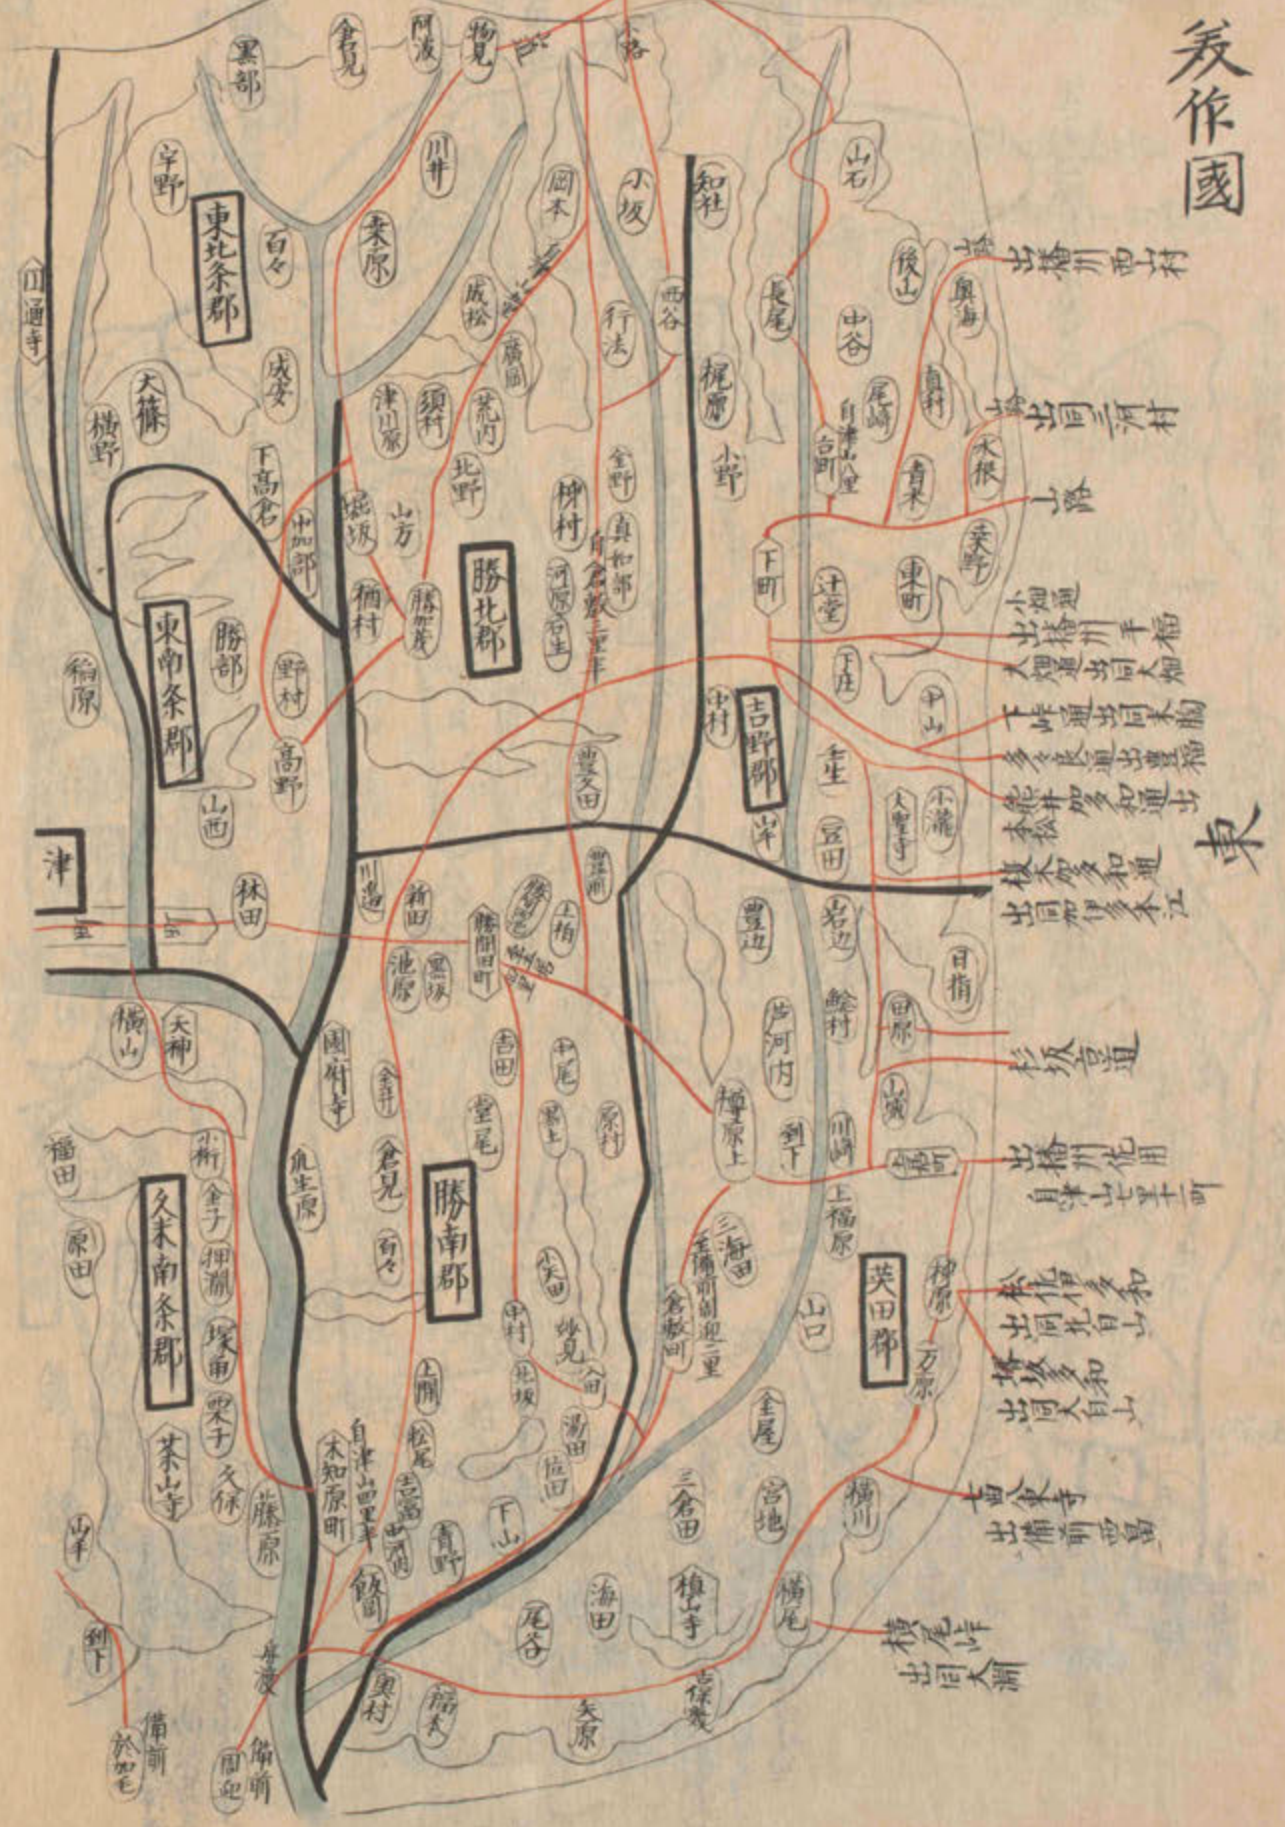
美作國

東

東北条郡
東南条郡
勝北郡
吉野郡
勝南郡
久米南条郡
英田郡
津

黒部
倉見
阿波
物見
小路
宇野
川井
岡本
小坂
知社
山石
百々
来原
成松
行法
西谷
長尾
後山
奥海
出播州西村
中谷
廣岡
梶原
尾崎
真村
出同三河村
門通寺
大篠
成安
津川原
須村
荒内
金野
小野
自津山里
古町
大根
横野
下高倉
北野
桝村
真和部
青木
山路
小田部
山方
滝坂
自倉敷三里半
河原
安生
下町
東町
桑野
小畑通
出播州千種
大畑通出同大畑
辻堂
下庄
稲原
勝部
稲村
勝加茂
野村
中村
中山
千畔通出同本郷
多々良通出豊福
壬生
高野
豊久田
山西
小瀧
大聖寺
能松井
本松
櫛谷
和通出
岸
豆田
川邊
新田
豊国
勝間田町
上相
豊岡
林田
杉坂
大神
横山
池原
黒坂
吉田
和尾
岩辺
日指
横大背
多和通
出同那伊多本江
田原
杉坂宮道
國府寺
金井
堂尾
芦河内
鈴村
小嶋
福田
小衍
倉見
勝南郡
原村
楢原上
到下
川崎
土居町
出播州佐用
自津山七里三町
上福原
金子
押淵
三海田
倉敷町
上福原
梶原
大原
佐伯
伊多和
出同北百山
横坂多和
出同大百山
原田
亀生原
百々
小矢田
中村
妙見
備前国迎三里
山口
万原
塚角
栗子
茶山寺
上稲
松尾
北坂
湯田
金屋
久保
藤原
自津山四里半
木知原町
吉畑
中河内
青野
塩田
三倉田
宮地
横川
古町余
出備前西島
山半
飯岡
下山
海田
梅山寺
横尾
横尾峠
出同大淵
舟渡
奥村
福本
尾谷
矢原
吉保嶺
備前
到下
備前
於加毛
周匝